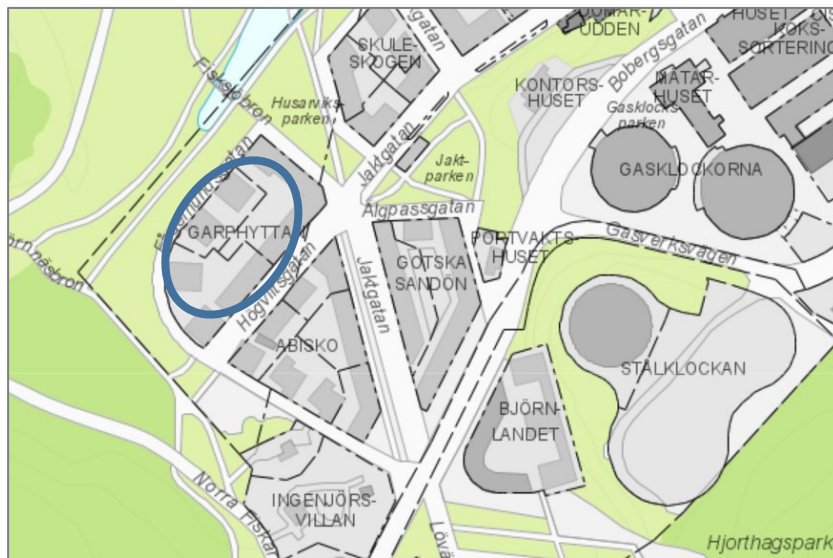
Jaktgatan
DOMAR-UDDEN
HUSET
KOKS-SORTERING
SKULE-SKOGEN
Fiskarbron
Husarviks-parken
KONTORS-HUSET
Bobergsgatan
MÄTAR-HUSET
Gasklocks-parken
GASKLOCKORNA
Jaktgatan
Jakt-parken
Fiskartorpsvägen
GARPHYTTAN
Algpassgatan
PORTVAKTS-HUSET
Gasverksvägen
Björnnäsbron
Högvilitsgatan
GOTSKA SANDÖN
Jaktgatan
ABISKO
STÅLKLOCKAN
BJÖRN-LANDET
Norra Fiskar
INGENJÖRS-VILLAN
Löv
Hjorthagsparken